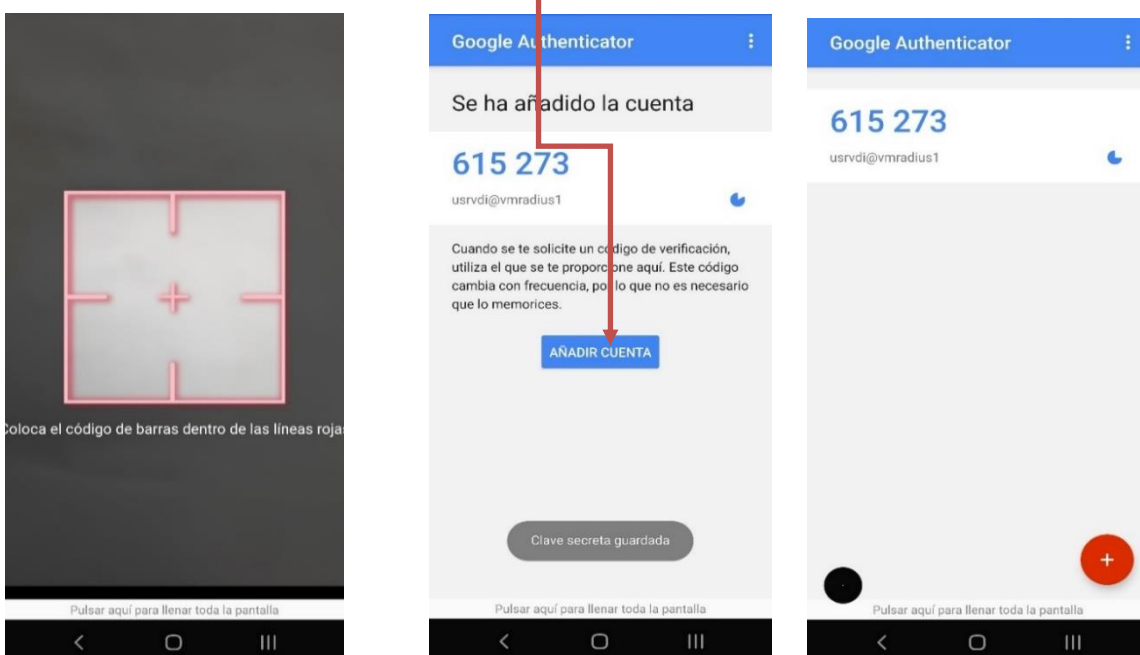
Coloca el código de barras dentro de las líneas roja

Pulsar aquí para llenar toda la pantalla

Google Authenticator

Se ha añadido la cuenta

615 273

usrvdi@vmradius1

Cuando se te solicite un código de verificación, utiliza el que se te proporcione aquí. Este código cambia con frecuencia, por lo que no es necesario que lo memorices.

AÑADIR CUENTA

Clave secreta guardada

Pulsar aquí para llenar toda la pantalla

Google Authenticator

615 273

usrvdi@vmradius1

+

Pulsar aquí para llenar toda la pantalla